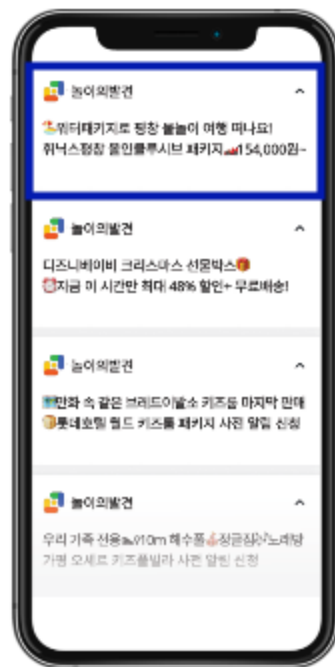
놀이의발견

🏖워터패키지로 평창 블놀이 여행 떠나요!
휘닉스평창 올인클루시브 패키지📈154,000원~

놀이의발견

디즈니베이비 크리스마스 선물박스🎁
⏰지금 이 시간만 최대 48% 할인+ 무료배송!

놀이의발견

🖼만화 속 같은 브레드이발소 키즈룸 마지막 판매
📦롯데호텔 월드 키즈룸 패키지 사전 알림 신청

놀이의발견

우리 가족 전용🛀10m 해수풀🔥장금집🎶노래방
가평 오세르 키즈풀빌라 사전 알림 신청